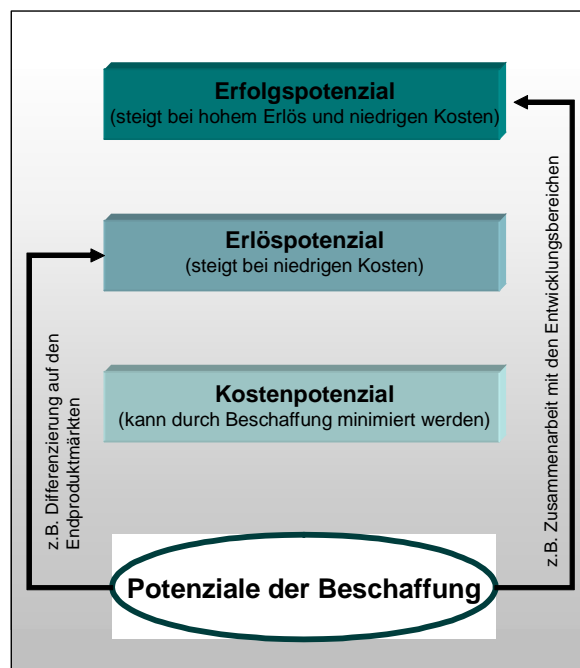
Erfolgspotenzial
(steigt bei hohem Erlös und niedrigen Kosten)

Erlöspotenzial
(steigt bei niedrigen Kosten)

Kostenpotenzial
(kann durch Beschaffung minimiert werden)

z.B. Differenzierung auf den Endproduktmärkten

z.B. Zusammenarbeit mit den Entwicklungsbereichen

Potenziale der Beschaffung